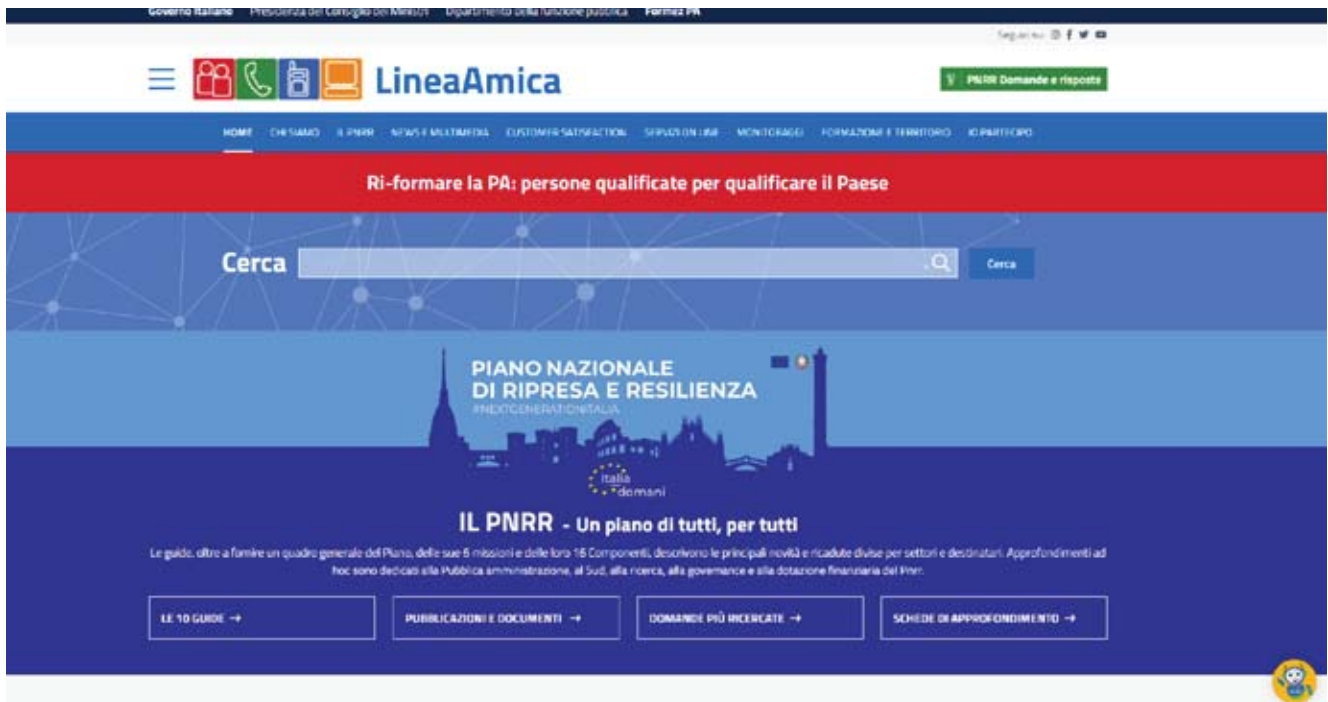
Governo Italiano Presidenza del Consiglio dei Ministri Dipartimento della funzione pubblica Formez PA

Seguici su

LineaAmica

PNRR Domande e risposte

HOME CHI SIAMO IL PNRR NEWS E MULTIMEDIA CUSTOMER SATISFACTION SERVIZI ON LINE MONITORAGGI FORMAZIONE E TERRITORIO IO PARTECIPO

Ri-formare la PA: persone qualificate per qualificare il Paese

Cerca

Cerca

PIANO NAZIONALE DI RIPRESA E RESILIENZA

#NEXTGENERATIONITALIA

italia domani

IL PNRR - Un piano di tutti, per tutti

Le guide, oltre a fornire un quadro generale del Piano, delle sue 6 missioni e delle loro 16 Componenti, descrivono le principali novità e ricadute divise per settori e destinatari. Approfondimenti ad hoc sono dedicati alla Pubblica amministrazione, al Sud, alla ricerca, alla governance e alla dotazione finanziaria del Pnrr.

LE 10 GUIDE →

PUBBLICAZIONI E DOCUMENTI →

DOMANDE PIÙ RICERCATE →

SCHEDE DI APPROFONDIMENTO →